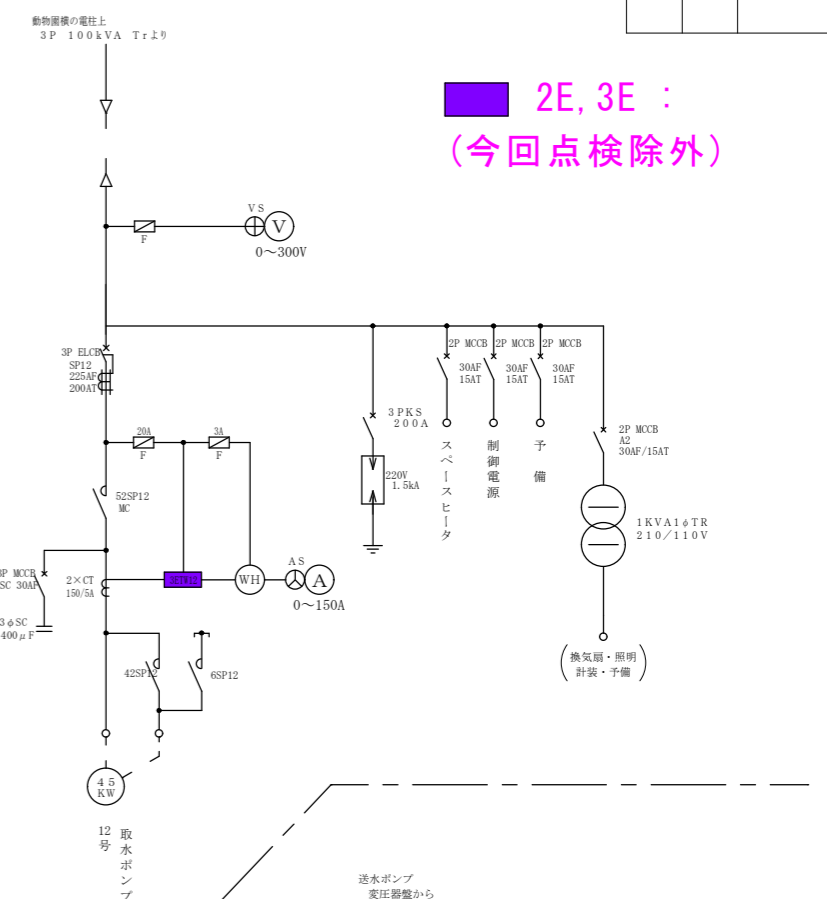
動物園横の電柱上
3P 100kVA Trより

2E,3E :
(今回点検除外)

VS
V
F
0~300V

3P ELCB
SP12
225AF
200AT

2P MCCB
30AF
15AT
2P MCCB
30AF
15AT
2P MCCB
30AF
15AT

3PKS
200A

220V
1.5kA

スペースヒータ
制御電源
予備

2P MCCB
A2
30AF/15AT

1KVA1φTR
210/110V

(換気扇・照明
計装・予備)

20A
F
3A
F

52SP12
MC

3P MCCB
SC 30AF

2×CT
150/5A

3CT912
WH
AS
A
0~150A

3φSC
400μF

42SP12
6SP12

45
KW

12号
取水ポンプ

送水ポンプ
変圧器盤から